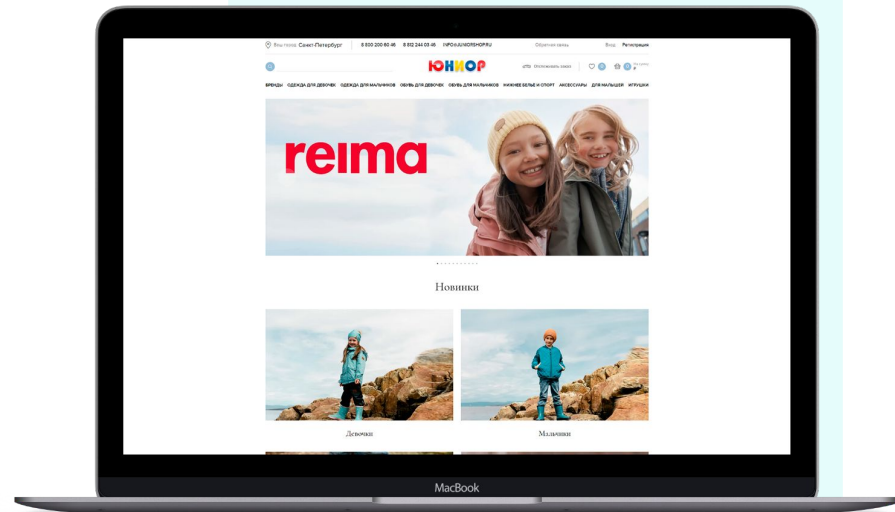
Ваш город: Санкт-Петербург 8 800 200 60 46 8 812 244 03 45 INFO@JUNIORSHOP.RU Обратная связь Вход Регистрация

ЮНИОР

Отследить заказ

БРЕНДЫ ОДЕЖДА ДЛЯ ДЕВОЧЕК ОДЕЖДА ДЛЯ МАЛЬЧИКОВ ОБУВЬ ДЛЯ ДЕВОЧЕК ОБУВЬ ДЛЯ МАЛЬЧИКОВ НИЖНЕЕ БЕЛЬЁ И СПОРТ АКСЕССУАРЫ ДЛЯ МАЛЫШЕЙ ИГРУШКИ

reima

Новинки

Девочки

Мальчики

MacBook